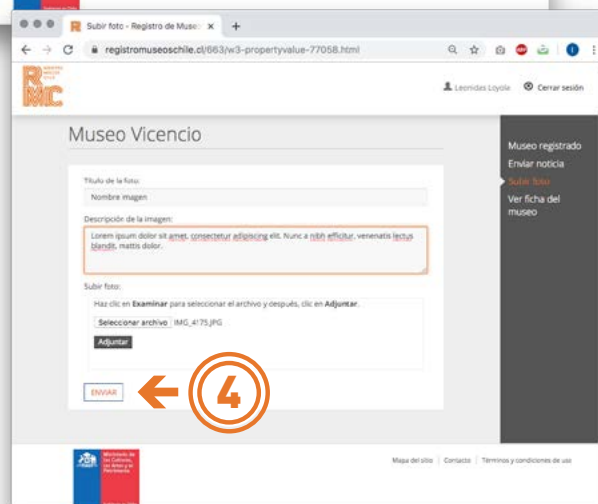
Subir foto - Registro de Museo ×

registromuseoschile.cl/663/w3-propertyvalue-77058.html

RMC

Leonidas Loyola Cerrar sesión

Museo Vicencio

Título de la foto:

Nombre imagen

Descripción de la imagen:

Lorem ipsum dolor sit amet, consectetur adipiscing elit. Nunc a nibh efficitur, venenatis lectus blandit, mattis dolor.

Subir foto:

Haz clic en Examinar para seleccionar el archivo y después, clic en Adjuntar.

Seleccionar archivo IMG_4175.JPG

Adjuntar

ENVIAR

4

Museo registrado
Enviar noticia
Subir foto
Ver ficha del museo

Ministerio de las Culturas, las Artes y el Patrimonio

Mapa del sitio | Contacto | Términos y condiciones de uso